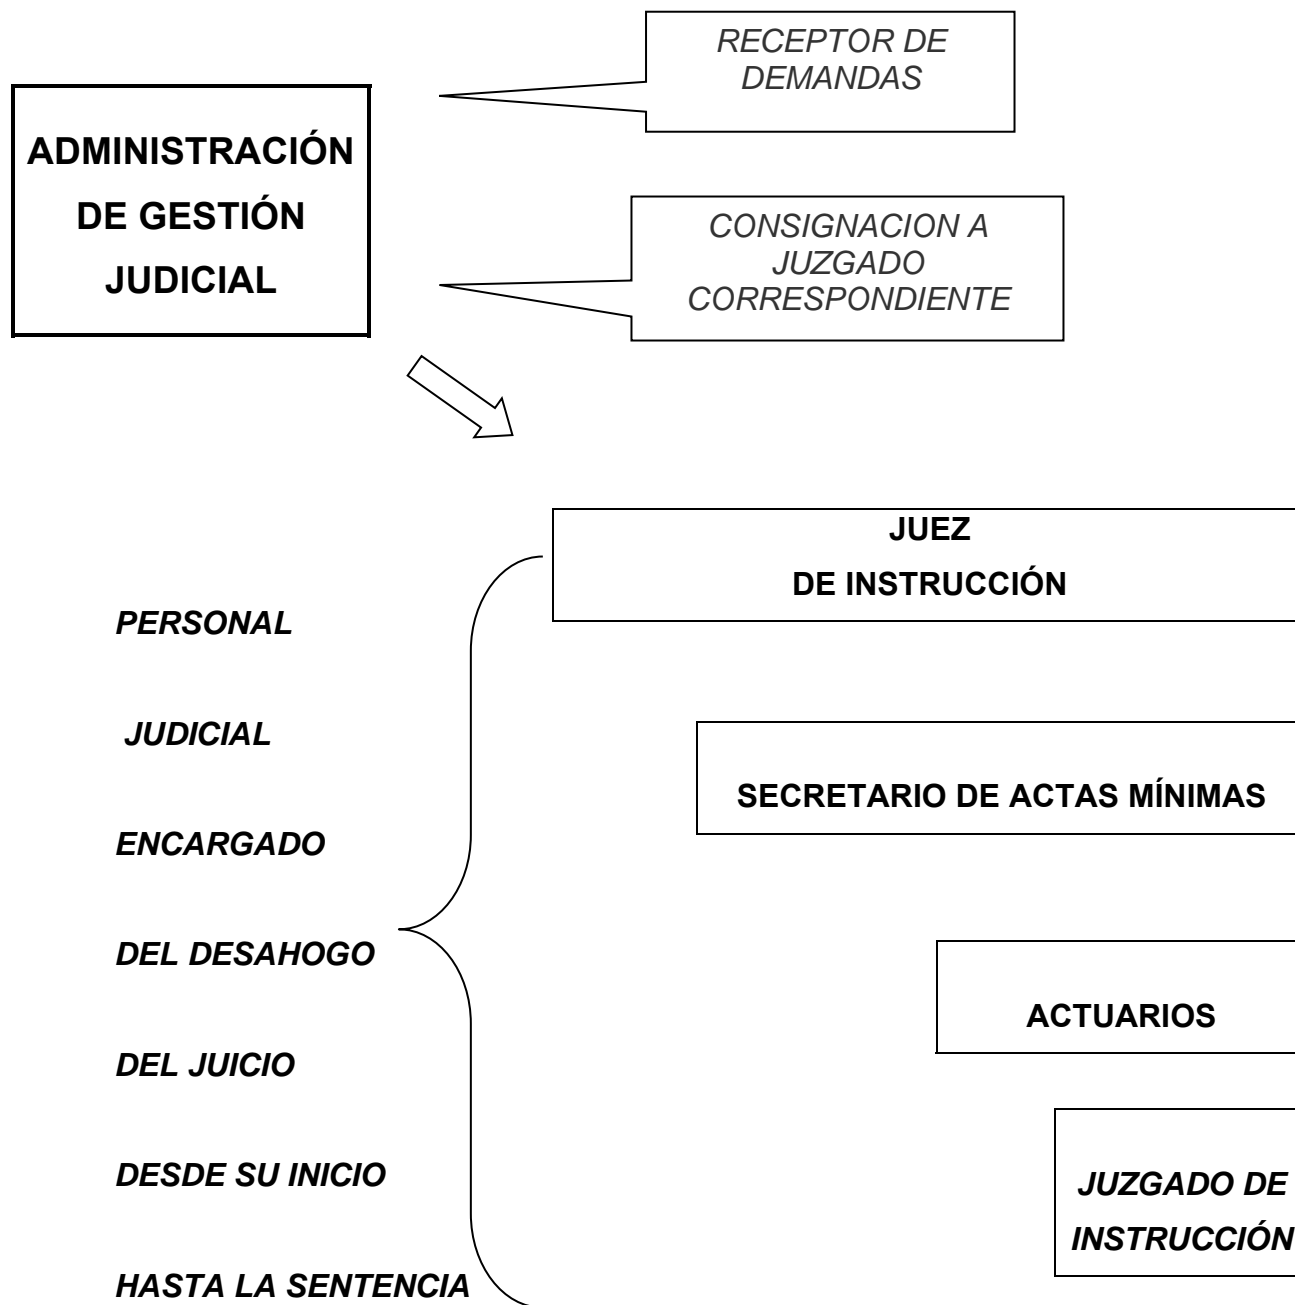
ADMINISTRACIÓN DE GESTIÓN JUDICIAL

RECEPTOR DE DEMANDAS

CONSIGNACION A JUZGADO CORRESPONDIENTE

PERSONAL JUDICIAL ENCARGADO DEL DESAHOGO DEL JUICIO DESDE SU INICIO HASTA LA SENTENCIA

JUEZ DE INSTRUCCIÓN

SECRETARIO DE ACTAS MÍNIMAS

ACTUARIOS

JUZGADO DE INSTRUCCIÓN